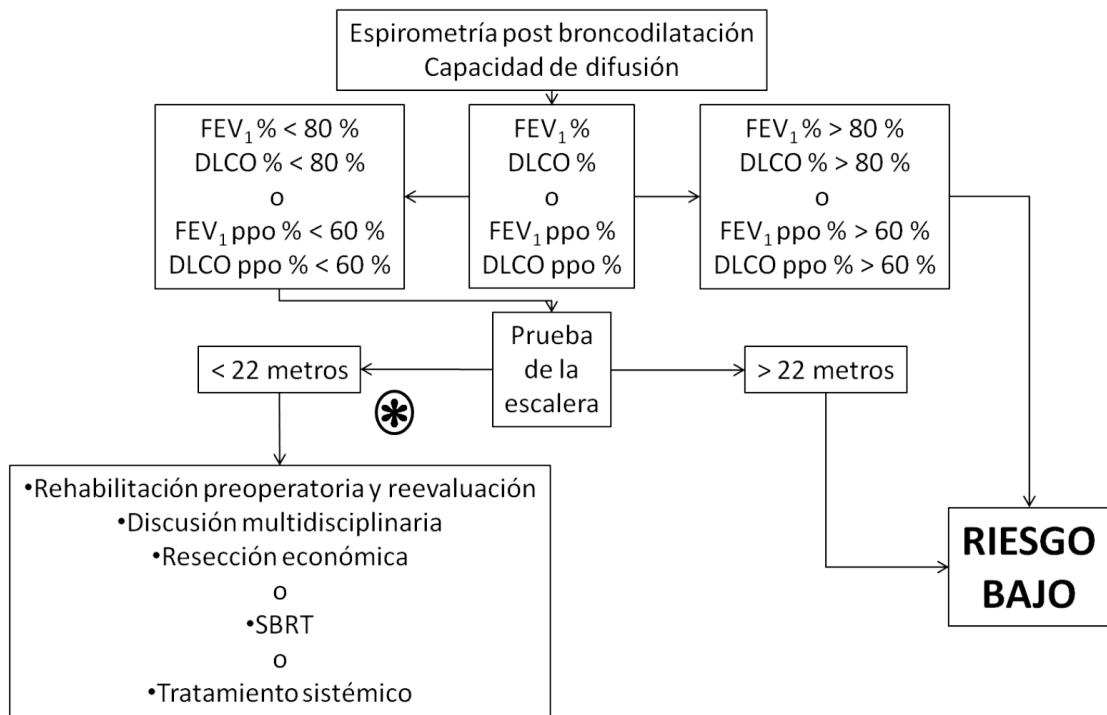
Espirometría post broncodilatación
Capacidad de difusión

$FEV_1$ % < 80 %
DLCO % < 80 %
o
$FEV_1$ ppo % < 60 %
DLCO ppo % < 60 %

$FEV_1$ %
DLCO %
o
$FEV_1$ ppo %
DLCO ppo %

$FEV_1$ % > 80 %
DLCO % > 80 %
o
$FEV_1$ ppo % > 60 %
DLCO ppo % > 60 %

Prueba de la escalera

< 22 metros

> 22 metros

⊛

•Rehabilitación preoperatoria y reevaluación
•Discusión multidisciplinaria
•Resección económica
o
•SBRT
o
•Tratamiento sistémico

RIESGO BAJO